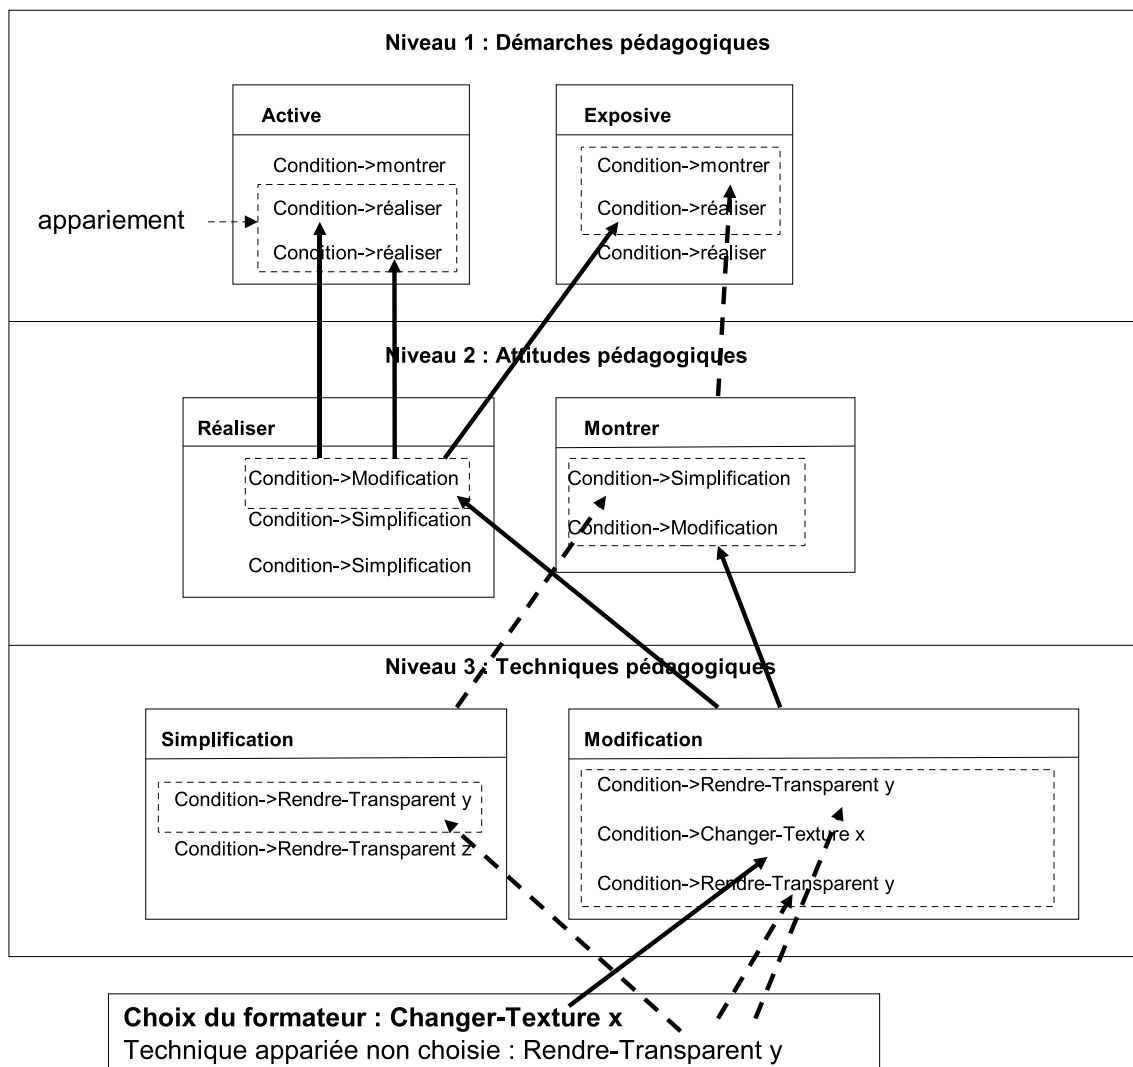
Niveau 1 : Démarches pédagogiques

Active

Condition->montrer

Condition->réaliser

Condition->réaliser

appariement

Exposive

Condition->montrer

Condition->réaliser

Condition->réaliser

Niveau 2 : Attitudes pédagogiques

Réaliser

Condition->Modification

Condition->Simplification

Condition->Simplification

Montrer

Condition->Simplification

Condition->Modification

Niveau 3 : Techniques pédagogiques

Simplification

Condition->Rendre-Transparent y

Condition->Rendre-Transparent z

Modification

Condition->Rendre-Transparent y

Condition->Changer-Texture x

Condition->Rendre-Transparent y

Choix du formateur : Changer-Texture x
Technique appariée non choisie : Rendre-Transparent y